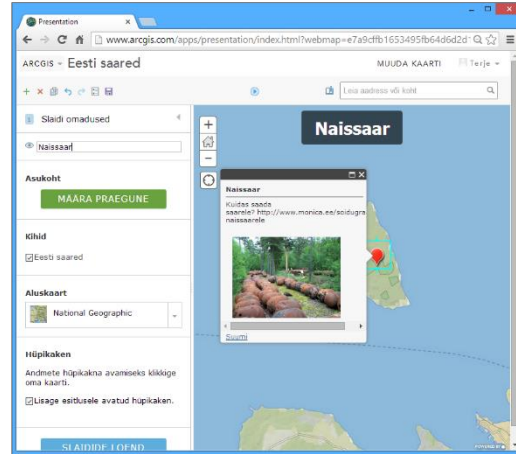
Presentation ×

www.arcgis.com/apps/presentation/index.html?webmap=e7a9cffb1653495fb64d6d2d

ARCGIS ▾ Eesti saared

MUUDA KAARTI | Terje ▾

Leia aadress või koht

Slaidi omadused

Naissaar

Naissaar

Asukoht

MÄÄRA PRAEGUNE

Kihid

Eesti saared

Aluskaart

National Geographic

Hüpikaken

Andmete hüpikakna avamiseks klikkige oma kaarti.

Lisage esitlusele avatud hüpikaken.

SLAIDIDE LOEND

Naissaar

Kuidas saada saarele? http://www.monica.ee/soidugra naissaarele

Suumi